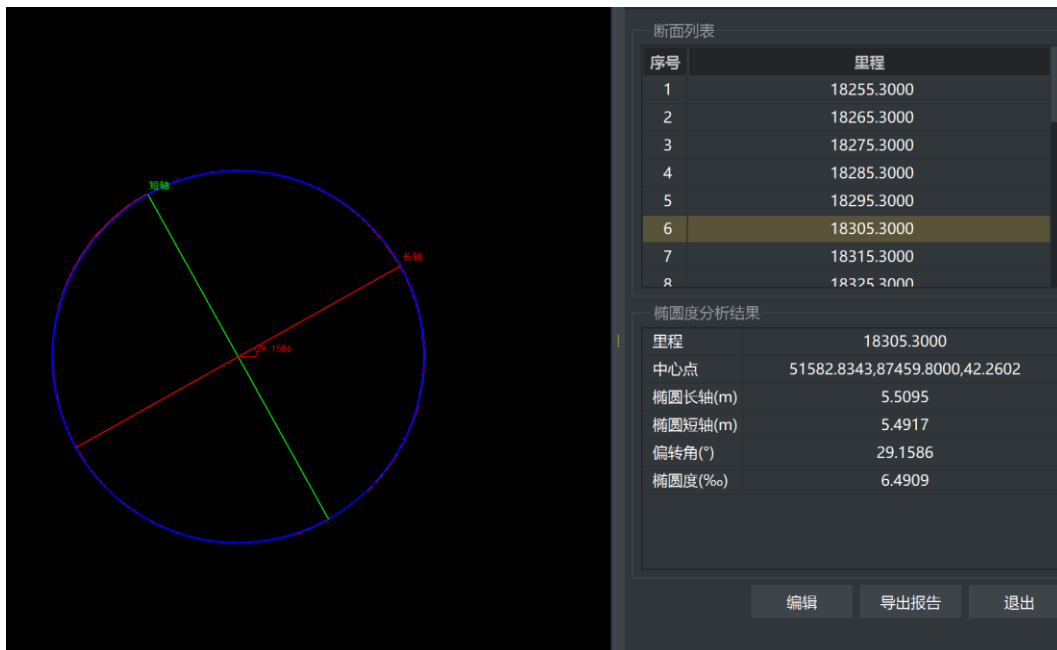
短轴

长轴

29.1586

断面列表

| 序号 | 里程 |
|---|---|
| 1 | 18255.3000 |
| 2 | 18265.3000 |
| 3 | 18275.3000 |
| 4 | 18285.3000 |
| 5 | 18295.3000 |
| 6 | 18305.3000 |
| 7 | 18315.3000 |
| 8 | 18325.3000 |

椭圆度分析结果

| 里程 | 18305.3000 |
|---|---|
| 中心点 | 51582.8343,87459.8000,42.2602 |
| 椭圆长轴(m) | 5.5095 |
| 椭圆短轴(m) | 5.4917 |
| 偏转角(°) | 29.1586 |
| 椭圆度(‰) | 6.4909 |

编辑　导出报告　退出